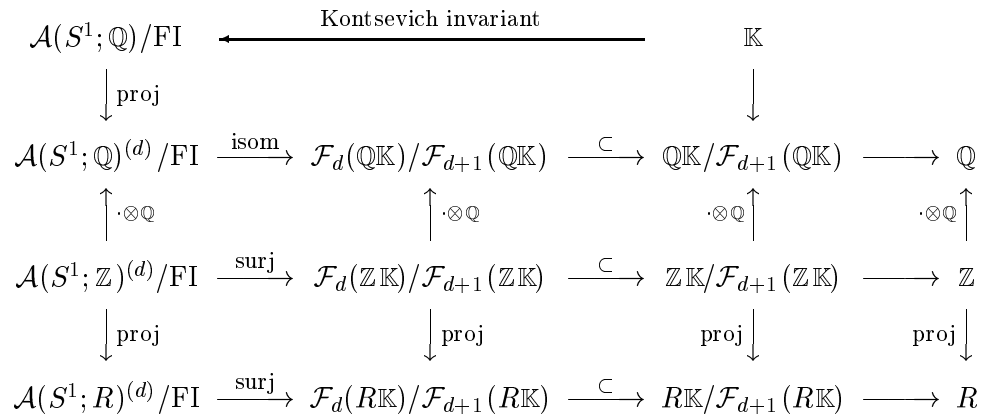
$\mathcal{A}(S^1;\mathbb{Q})/\mathrm{FI}$ $\xleftarrow{\text{Kontsevich invariant}}$ $\mathbb{K}$

$\downarrow$ proj

$\mathcal{A}(S^1;\mathbb{Q})^{(d)}/\mathrm{FI} \xrightarrow{\text{isom}} \mathcal{F}_d(\mathbb{Q}\mathbb{K})/\mathcal{F}_{d+1}(\mathbb{Q}\mathbb{K}) \xrightarrow{\subset} \mathbb{Q}\mathbb{K}/\mathcal{F}_{d+1}(\mathbb{Q}\mathbb{K}) \longrightarrow \mathbb{Q}$

$\uparrow \cdot\otimes\mathbb{Q}$ $\uparrow \cdot\otimes\mathbb{Q}$ $\cdot\otimes\mathbb{Q} \uparrow$ $\cdot\otimes\mathbb{Q} \uparrow$

$\mathcal{A}(S^1;\mathbb{Z})^{(d)}/\mathrm{FI} \xrightarrow{\text{surj}} \mathcal{F}_d(\mathbb{Z}\mathbb{K})/\mathcal{F}_{d+1}(\mathbb{Z}\mathbb{K}) \xrightarrow{\subset} \mathbb{Z}\mathbb{K}/\mathcal{F}_{d+1}(\mathbb{Z}\mathbb{K}) \longrightarrow \mathbb{Z}$

$\downarrow$ proj $\downarrow$ proj proj $\downarrow$ proj $\downarrow$

$\mathcal{A}(S^1;R)^{(d)}/\mathrm{FI} \xrightarrow{\text{surj}} \mathcal{F}_d(R\mathbb{K})/\mathcal{F}_{d+1}(R\mathbb{K}) \xrightarrow{\subset} R\mathbb{K}/\mathcal{F}_{d+1}(R\mathbb{K}) \longrightarrow R$